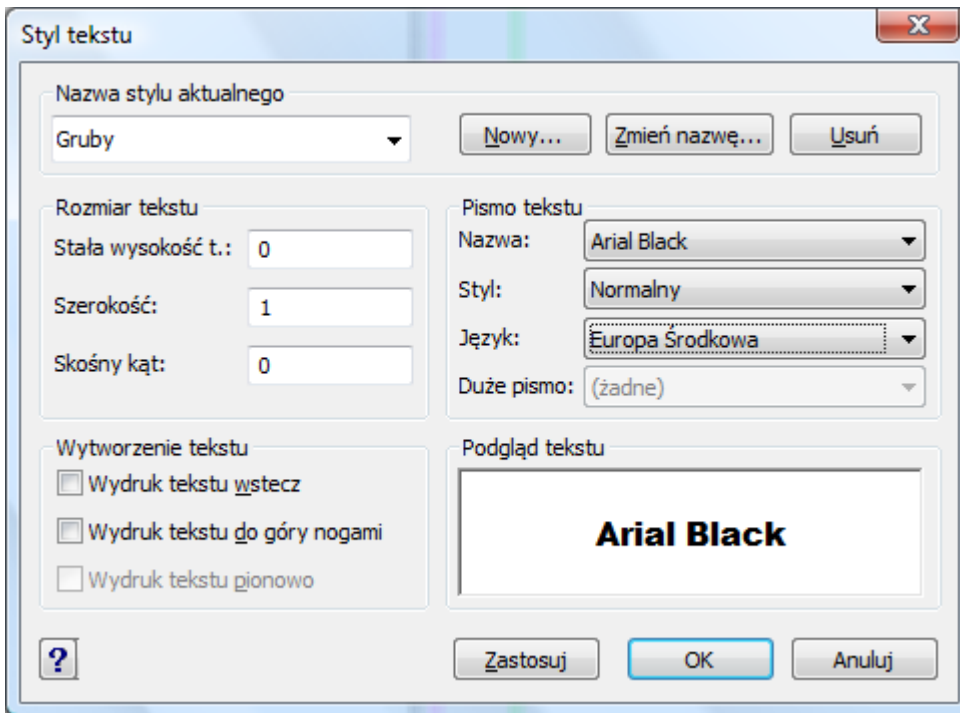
Styl tekstu

Nazwa stylu aktualnego

Gruby

Nowy...

Zmień nazwę...

Usuń

Rozmiar tekstu

Stała wysokość t.: 0

Szerokość: 1

Skośny kąt: 0

Pismo tekstu

Nazwa: Arial Black

Styl: Normalny

Język: Europa Środkowa

Duże pismo: (żadne)

Wytworzenie tekstu

Wydruk tekstu wstecz

Wydruk tekstu do góry nogami

Wydruk tekstu pionowo

Podgląd tekstu

Arial Black

?

Zastosuj

OK

Anuluj